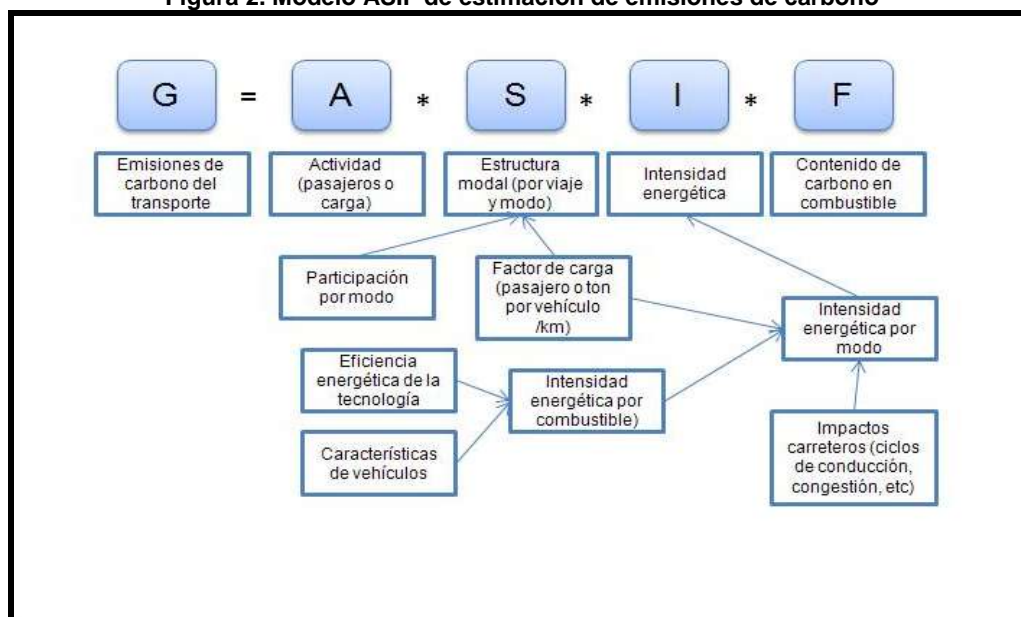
Figura 2. Modelo ASIF de estimación de emisiones de carbono

G = A * S * I * F

Emisiones de carbono del transporte

Actividad (pasajeros o carga)

Estructura modal (por viaje y modo)

Intensidad energética

Contenido de carbono en combustible

Participación por modo

Factor de carga (pasajero o ton por vehículo /km)

Intensidad energética por modo

Eficiencia energética de la tecnología

Intensidad energética por combustible)

Características de vehículos

Impactos carreteros (ciclos de conducción, congestión, etc)